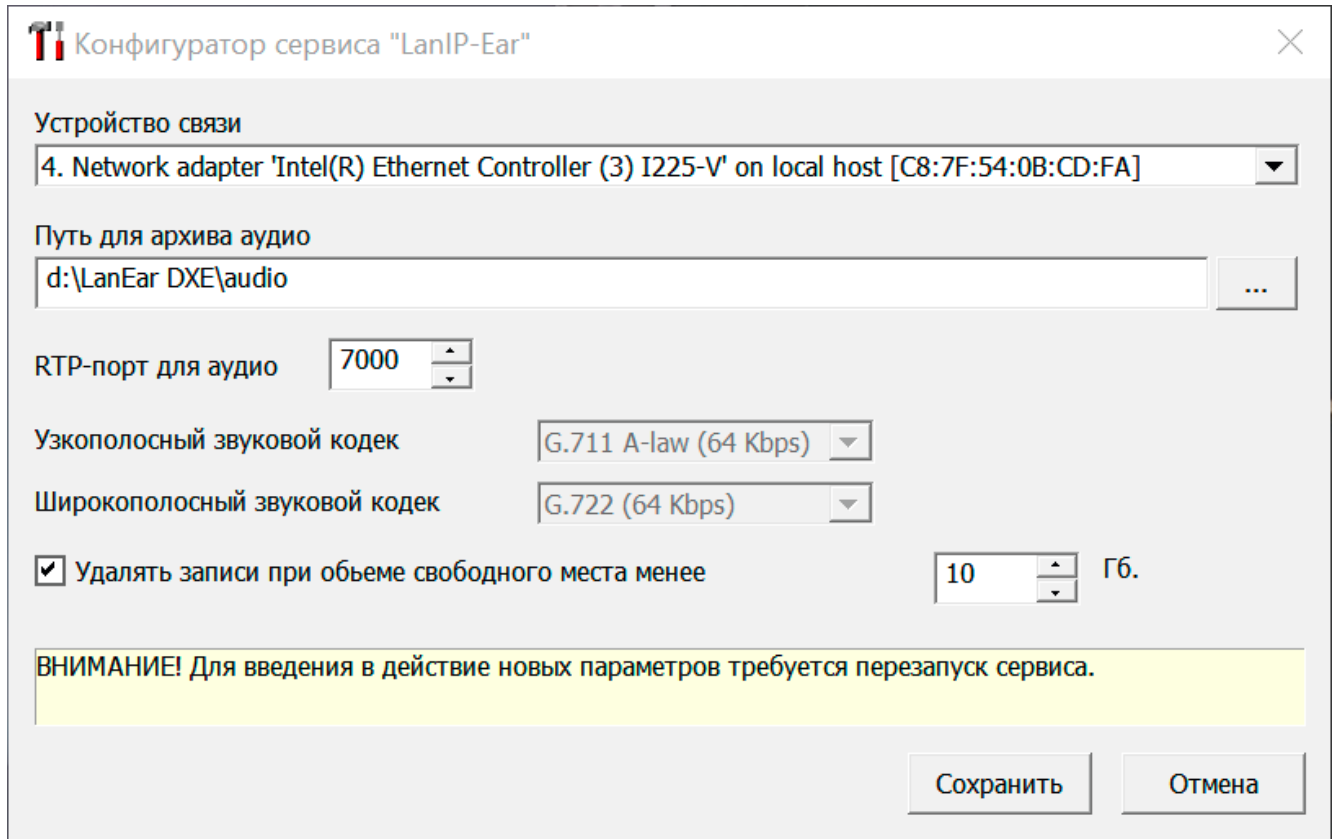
Конфигуратор сервиса "LanIP-Ear"

Устройство связи
4. Network adapter 'Intel(R) Ethernet Controller (3) I225-V' on local host [C8:7F:54:0B:CD:FA]

Путь для архива аудио
d:\LanEar DXE\audio
...

RTP-порт для аудио 7000

Узкополосный звуковой кодек G.711 A-law (64 Kbps)

Широкополосный звуковой кодек G.722 (64 Kbps)

Удалять записи при обьеме свободного места менее 10 Гб.

ВНИМАНИЕ! Для введения в действие новых параметров требуется перезапуск сервиса.

Сохранить
Отмена